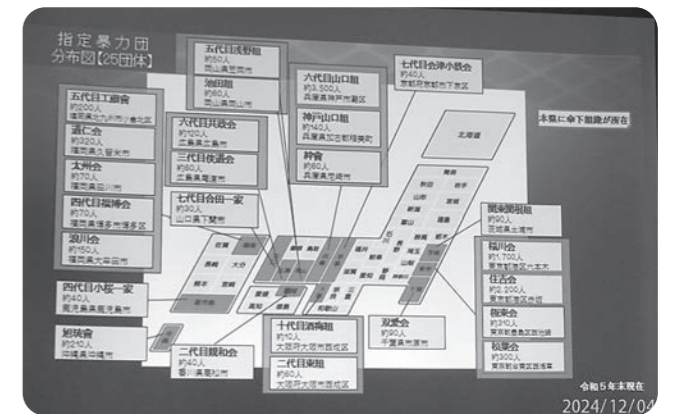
指定暴力団
分布図【25団体】

五代目浅野組
約50人
岡山県笠岡市

池田組
約80人
岡山県岡山市

五代目工藤會
約200人
福岡県北九州市小倉北区

道仁会
約320人
福岡県久留米市

太州会
約70人
福岡県田川市

四代目福博会
約70人
福岡県福岡市博多区

浪川会
約150人
福岡県大牟田市

六代目共政会
約120人
広島県広島市

三代目侠道会
約60人
広島県尾道市

七代目合田一家
約30人
山口県下関市

六代目山口組
約3,500人
兵庫県神戸市灘区

神戸山口組
約140人
兵庫県加古川市

絆會
約60人
兵庫県尼崎市

七代目会津小鉄会
約40人
京都府京都市下京区

本県に傘下組織が所在

北海道

関東関根組
約90人
茨城県土浦市

稲川会
約1,700人
東京都港区六本木

住吉会
約2,200人
東京都港区赤坂

極東会
約340人
東京都豊島区西池袋

松葉会
約300人
東京都台東区西浅草

四代目小桜一家
約40人
鹿児島県鹿児島市

旭琉會
約240人
沖縄県沖縄市

二代目親和会
約40人
香川県高松市

十代目酒梅組
約10人
大阪府大阪市西成区

二代目東組
約80人
大阪府大阪市西成区

双愛会
約90人
千葉県市原市

令和5年末現在
2024/12/04